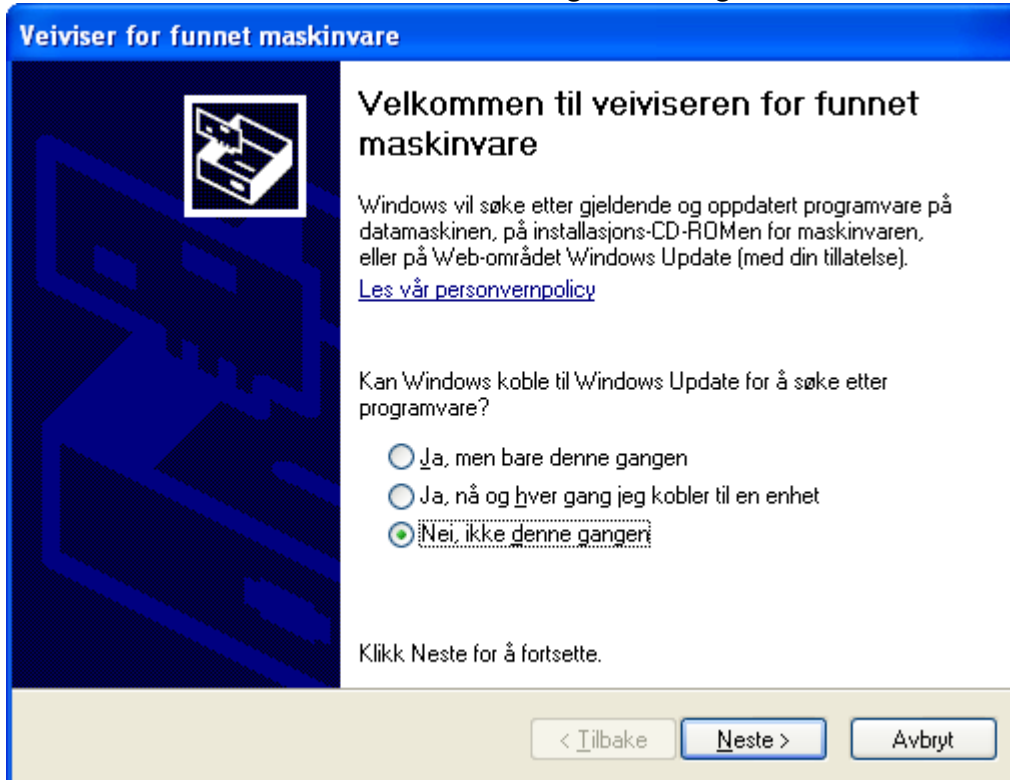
Veiviser for funnet maskinvare

Velkommen til veiviseren for funnet maskinvare

Windows vil søke etter gjeldende og oppdatert programvare på datamaskinen, på installasjons-CD-ROMen for maskinvaren, eller på Web-området Windows Update (med din tillatelse).

Les vår personvernpolicy

Kan Windows koble til Windows Update for å søke etter programvare?

Ja, men bare denne gangen

Ja, nå og hver gang jeg kobler til en enhet

Nei, ikke denne gangen

Klikk Neste for å fortsette.

< Tilbake

Neste >

Avbryt